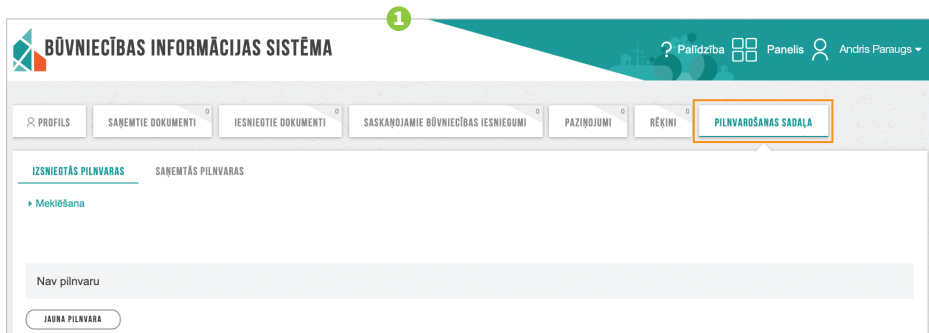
1

BŪVNIECĪBAS INFORMĀCIJAS SISTĒMA

? Palīdzība Panelis Andris Paraugs

PROFILS

SAŅEMTIE DOKUMENTI 0

IESNIEGTIE DOKUMENTI 0

SASKAŅOJAMIE BŪVNIECĪBAS IESNIEGUMI 0

PAZIŅOJUMI 0

RĒĶINI 0

PILNVAROŠANAS SADAĻA

IZSNIEGTĀS PILNVARAS

SAŅEMTĀS PILNVARAS

Meklēšana

Nav pilnvaru

JAUNA PILNVARA